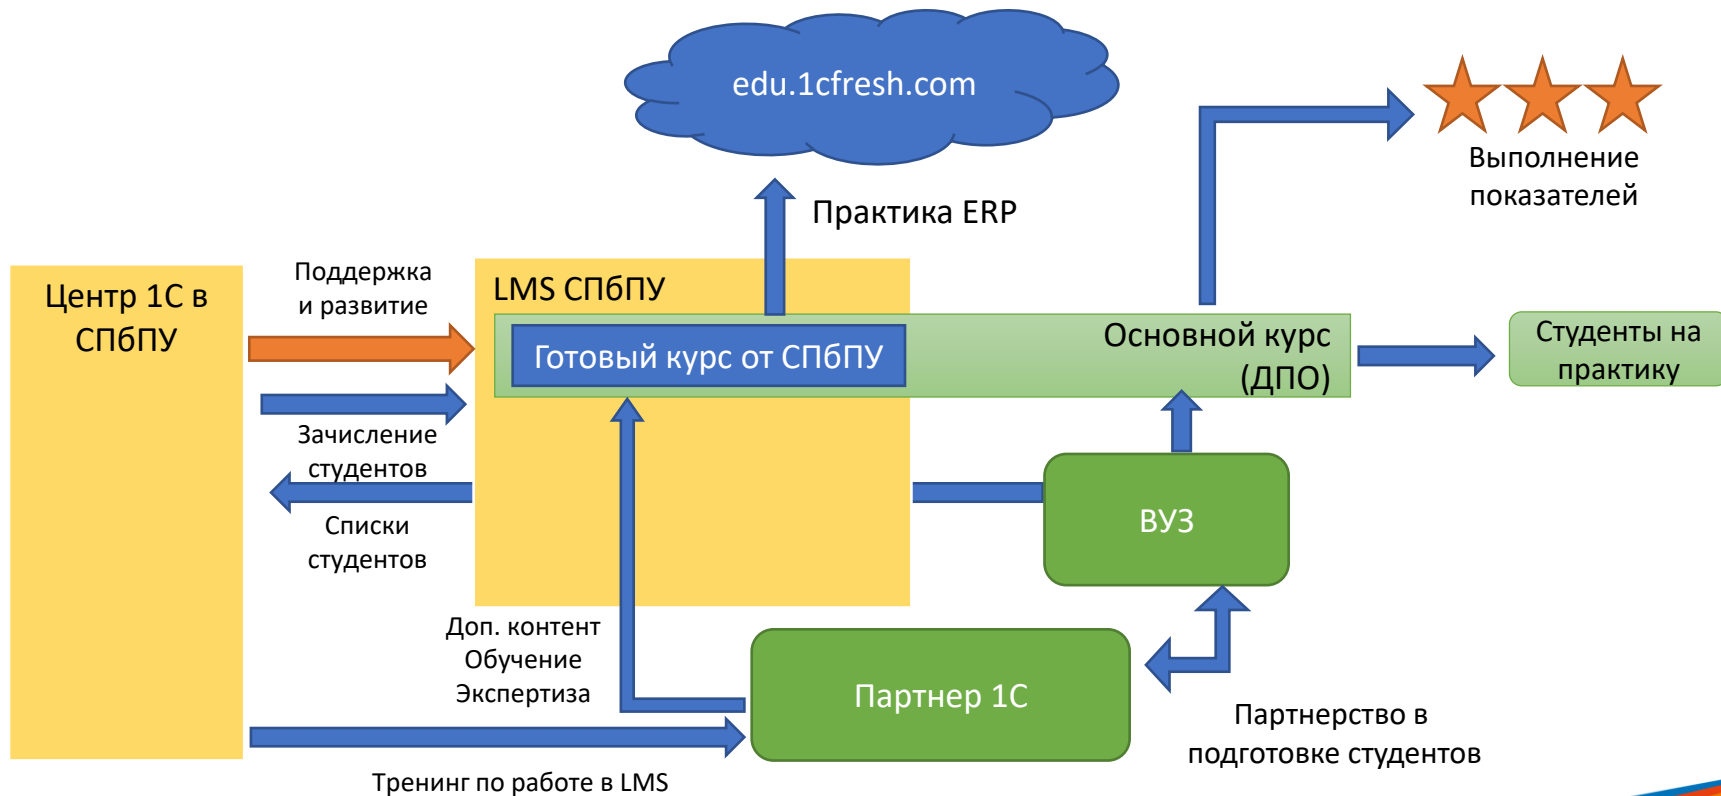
edu.1cfresh.com

Выполнение показателей

Практика ERP

Центр 1С в СПбПУ

Поддержка и развитие

LMS СПбПУ

Готовый курс от СПбПУ

Основной курс (ДПО)

Студенты на практику

Зачисление студентов

Списки студентов

ВУЗ

Доп. контент
Обучение
Экспертиза

Партнер 1С

Партнерство в подготовке студентов

Тренинг по работе в LMS